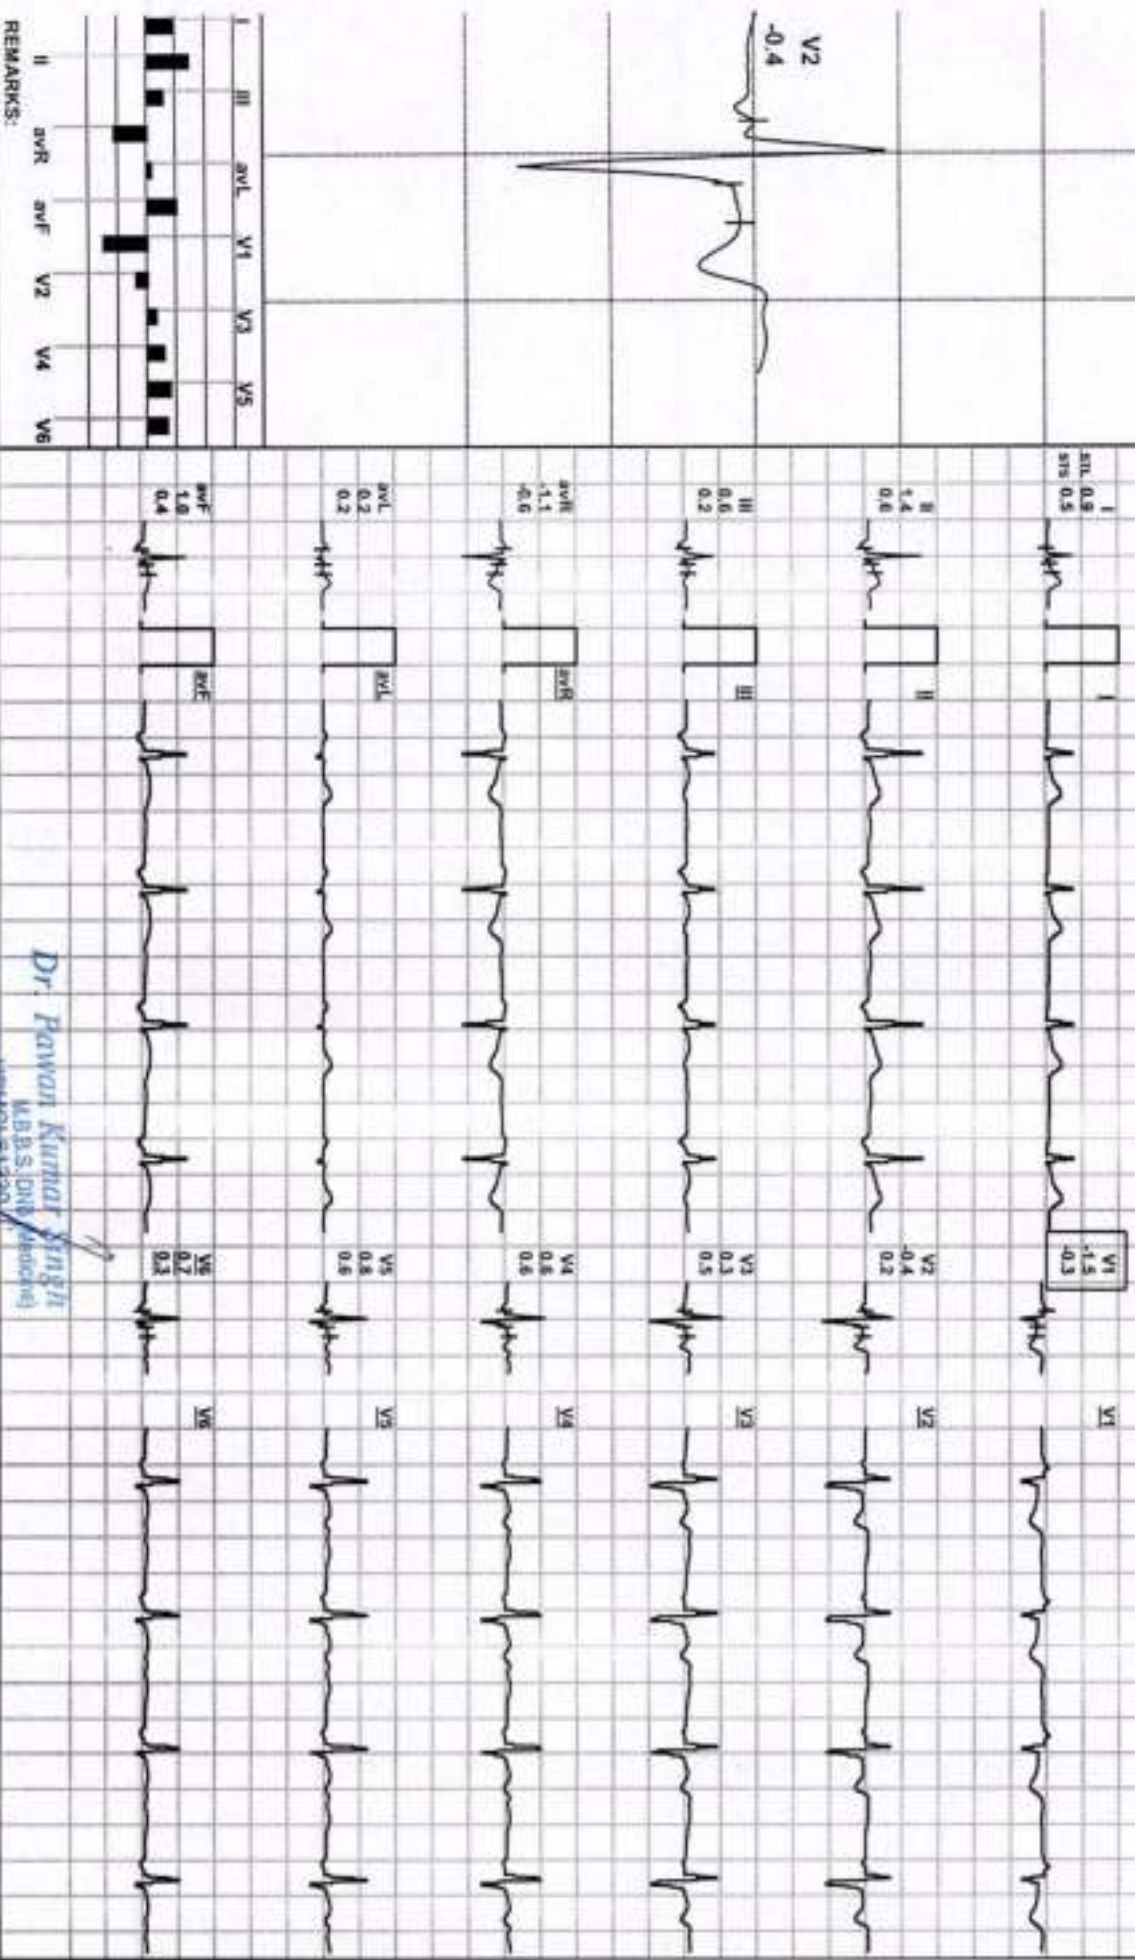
V2
-0.4

I III avL V1 V3 V5

II avR avF V2 V4 V6

REMARKS:

I
STL 0.9
STS 0.5

II
1.4
0.6

III
0.6
0.2

avR
-1.1
-0.6

avL
0.2
0.2

avF
1.0
0.4

I

II

III

avR

avL

avF

V1
-1.5
-0.3

V2
-0.4
0.2

V3
0.3
0.5

V4
0.8
0.6

V5
0.8
0.6

V6
0.7
0.3

V1

V2

V3

V4

V5

V6

Dr. Pawan Kumar Singh
M.B.B.S.,DNB (Medicine)
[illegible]